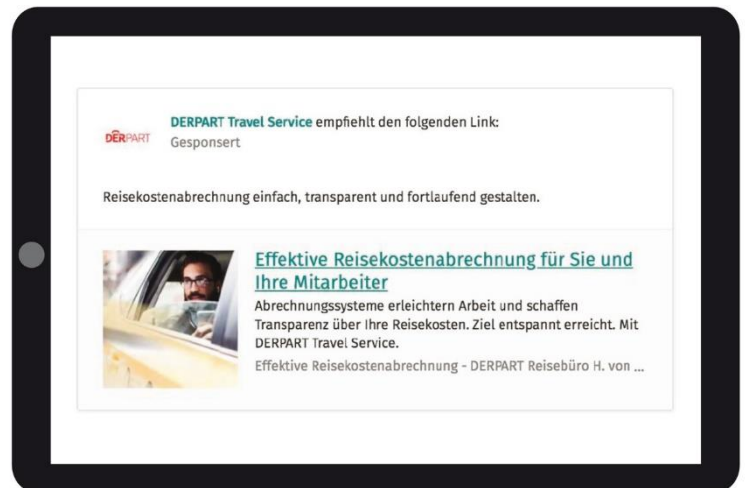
DĒRPART

DERPART Travel Service empfiehlt den folgenden Link:
Gesponsert

Reisekostenabrechnung einfach, transparent und fortlaufend gestalten.

Effektive Reisekostenabrechnung für Sie und Ihre Mitarbeiter

Abrechnungssysteme erleichtern Arbeit und schaffen Transparenz über Ihre Reisekosten. Ziel entspannt erreicht. Mit DERPART Travel Service.

Effektive Reisekostenabrechnung - DERPART Reisebüro H. von ...